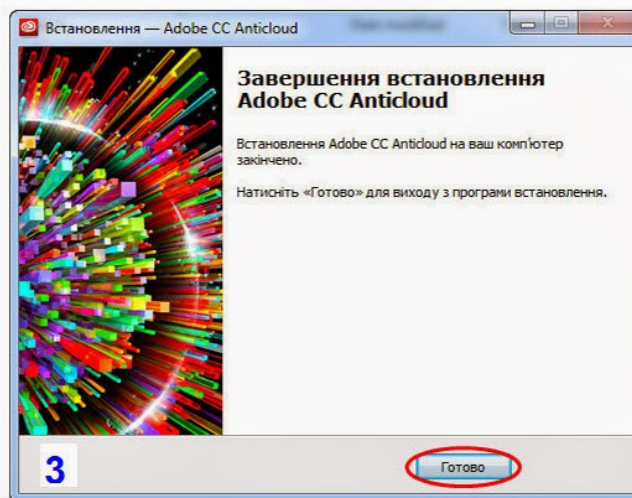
Встановлення — Adobe CC Anticloud

Завершення встановлення Adobe CC Anticloud

Встановлення Adobe CC Anticloud на ваш комп'ютер закінчено.

Натисніть «Готово» для виходу з програми встановлення.

3

Готово